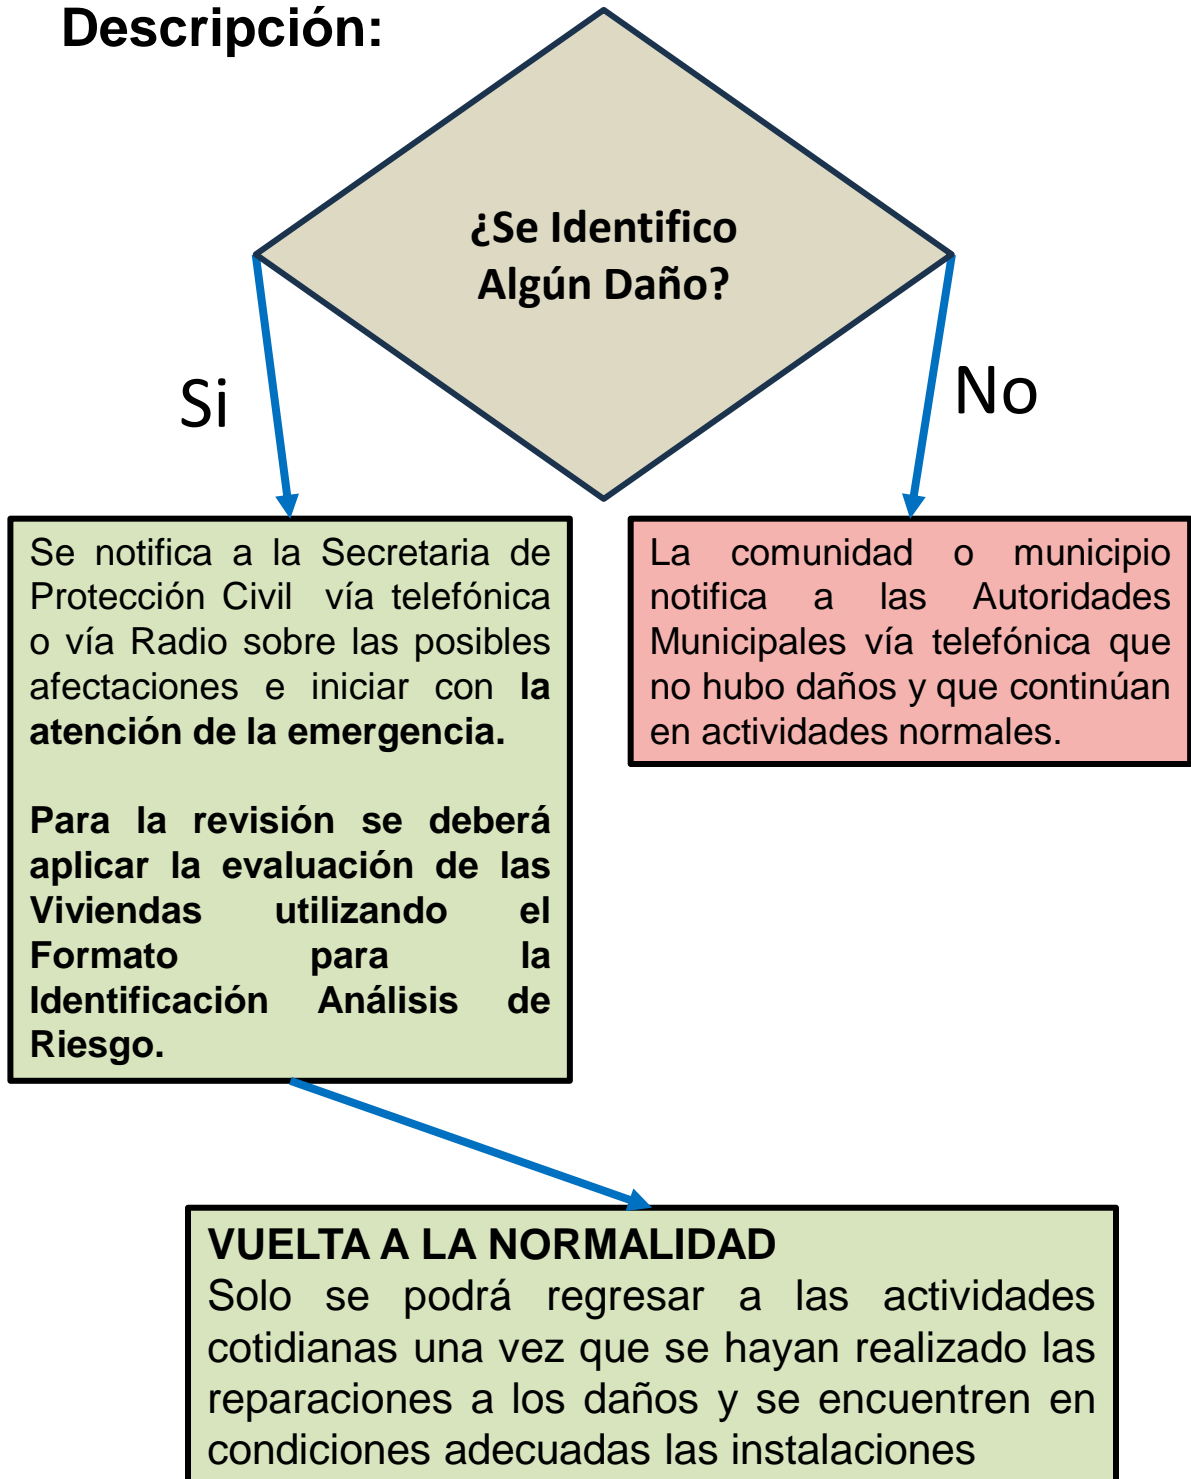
Descripción:

¿Se Identifico Algún Daño?

Si

No

Se notifica a la Secretaria de Protección Civil vía telefónica o vía Radio sobre las posibles afectaciones e iniciar con la atención de la emergencia.

Para la revisión se deberá aplicar la evaluación de las Viviendas utilizando el Formato para la Identificación Análisis de Riesgo.

La comunidad o municipio notifica a las Autoridades Municipales vía telefónica que no hubo daños y que continúan en actividades normales.

VUELTA A LA NORMALIDAD
Solo se podrá regresar a las actividades cotidianas una vez que se hayan realizado las reparaciones a los daños y se encuentren en condiciones adecuadas las instalaciones